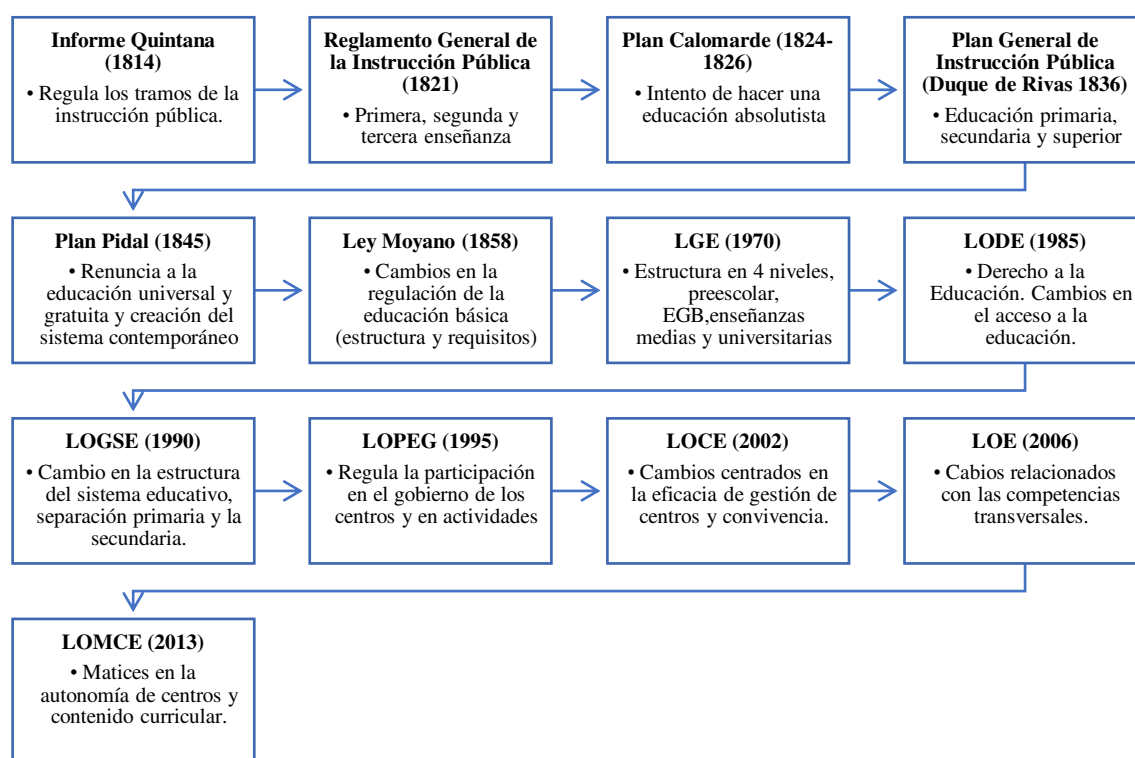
**Informe Quintana (1814)**
• Regula los tramos de la instrucción pública.

**Reglamento General de la Instrucción Pública (1821)**
• Primera, segunda y tercera enseñanza

**Plan Calomarde (1824-1826)**
• Intento de hacer una educación absolutista

**Plan General de Instrucción Pública (Duque de Rivas 1836)**
• Educación primaria, secundaria y superior

**Plan Pidal (1845)**
• Renuncia a la educación universal y gratuita y creación del sistema contemporáneo

**Ley Moyano (1858)**
• Cambios en la regulación de la educación básica (estructura y requisitos)

**LGE (1970)**
• Estructura en 4 niveles, preescolar, EGB,enseñanzas medias y universitarias

**LODE (1985)**
• Derecho a la Educación. Cambios en el acceso a la educación.

**LOGSE (1990)**
• Cambio en la estructura del sistema educativo, separación primaria y la secundaria.

**LOPEG (1995)**
• Regula la participación en el gobierno de los centros y en actividades

**LOCE (2002)**
• Cambios centrados en la eficacia de gestión de centros y convivencia.

**LOE (2006)**
• Cabios relacionados con las competencias transversales.

**LOMCE (2013)**
• Matices en la autonomía de centros y contenido curricular.